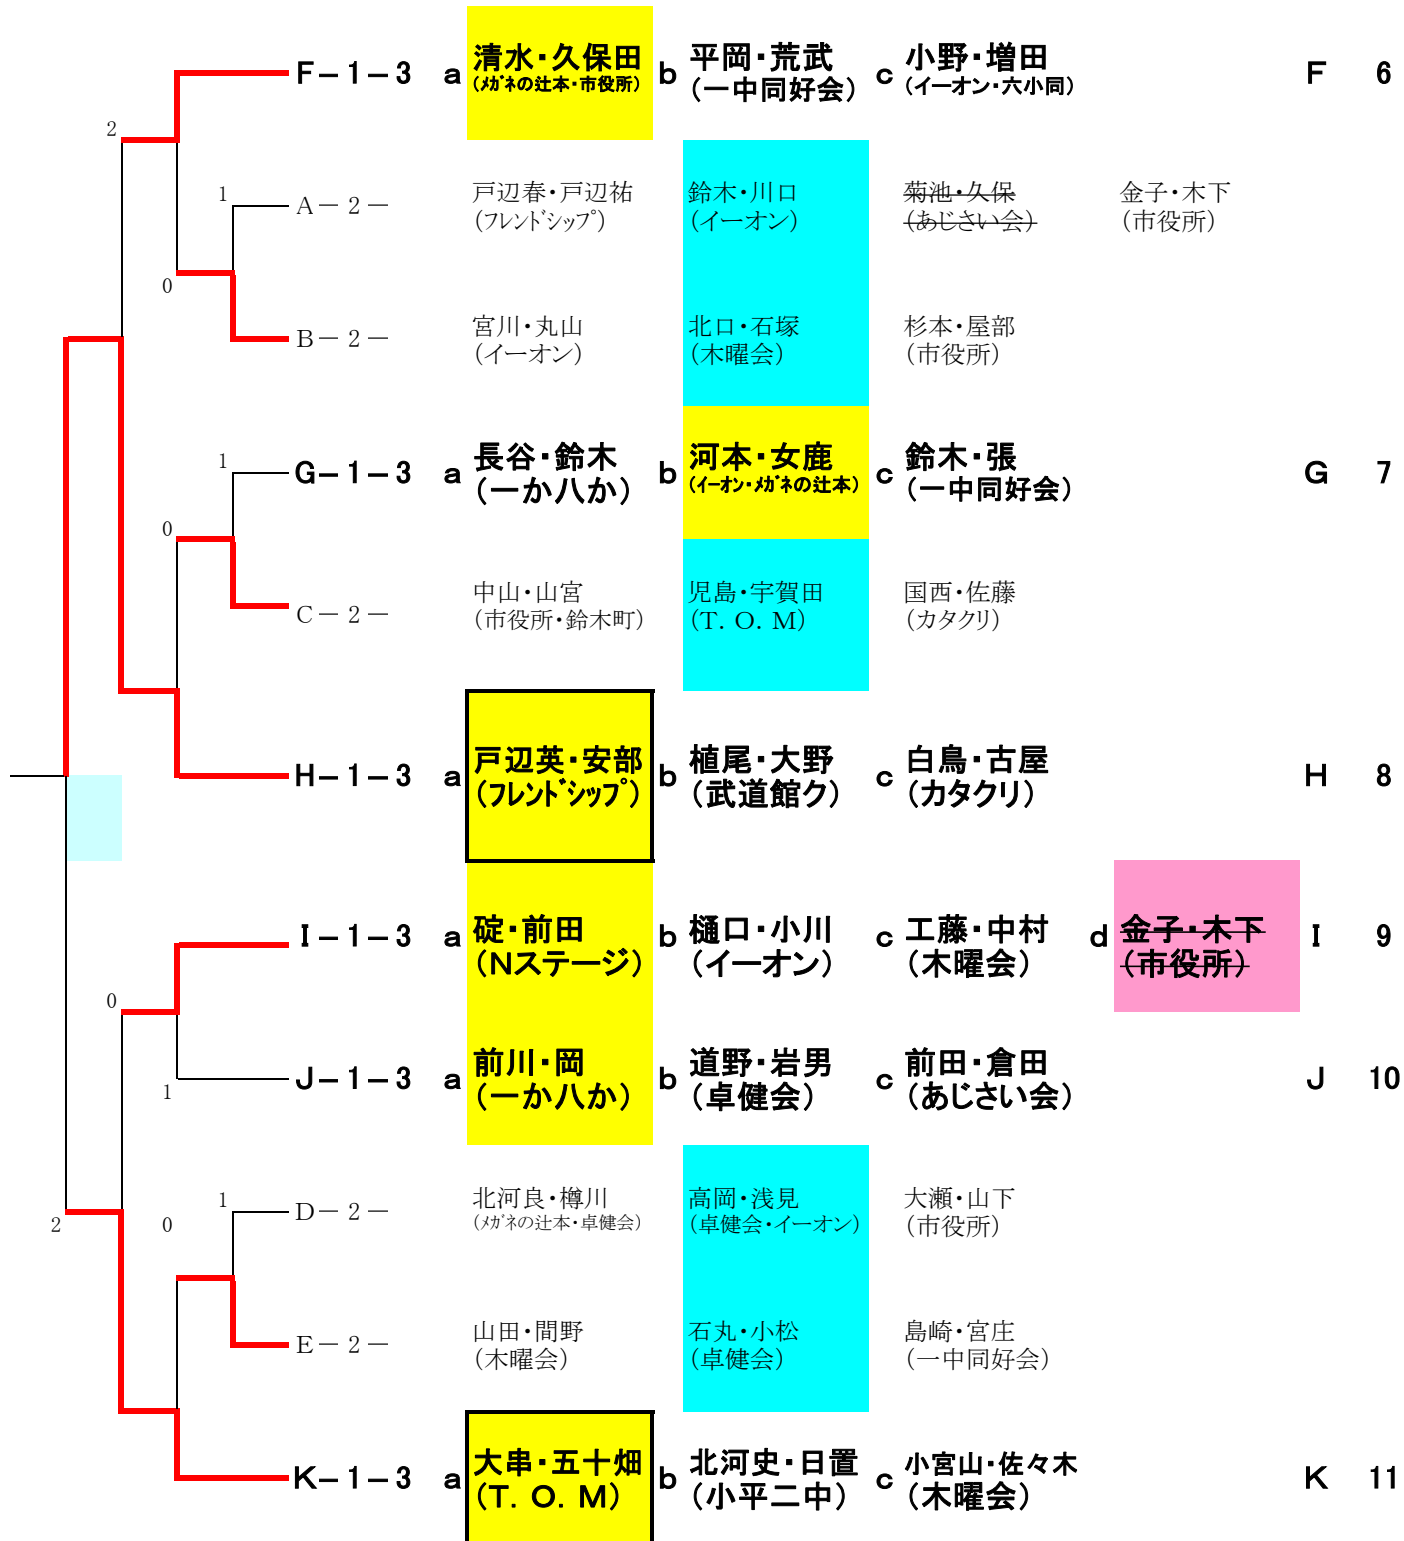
2
1
0
1
0
0
1
2
1
0

F－1－3　a 清水・久保田（ﾒｶﾞﾈの辻本・市役所）　b 平岡・荒武（一中同好会）　c 小野・増田（イーオン・六小同）　F　6

A－2－　戸辺春・戸辺祐（ﾌﾚﾝﾄﾞｼｯﾌﾟ）　鈴木・川口（イーオン）　~~菊池・久保（あじさい会）~~　金子・木下（市役所）

B－2－　宮川・丸山（イーオン）　北口・石塚（木曜会）　杉本・屋部（市役所）

G－1－3　a 長谷・鈴木（一か八か）　b 河本・女鹿（ｲｰｵﾝ・ﾒｶﾞﾈの辻本）　c 鈴木・張（一中同好会）　G　7

C－2－　中山・山宮（市役所・鈴木町）　児島・宇賀田（T. O. M）　国西・佐藤（カタクリ）

H－1－3　a 戸辺英・安部（ﾌﾚﾝﾄﾞｼｯﾌﾟ）　b 植尾・大野（武道館ク）　c 白鳥・古屋（カタクリ）　H　8

I－1－3　a 碇・前田（Nステージ）　b 樋口・小川（イーオン）　c 工藤・中村（木曜会）　d ~~金子・木下（市役所）~~　I　9

J－1－3　a 前川・岡（一か八か）　b 道野・岩男（卓健会）　c 前田・倉田（あじさい会）　J　10

D－2－　北河良・樽川（ﾒｶﾞﾈの辻本・卓健会）　高岡・浅見（卓健会・イーオン）　大瀬・山下（市役所）

E－2－　山田・間野（木曜会）　石丸・小松（卓健会）　島崎・宮庄（一中同好会）

K－1－3　a 大串・五十畑（T. O. M）　b 北河史・日置（小平二中）　c 小宮山・佐々木（木曜会）　K　11